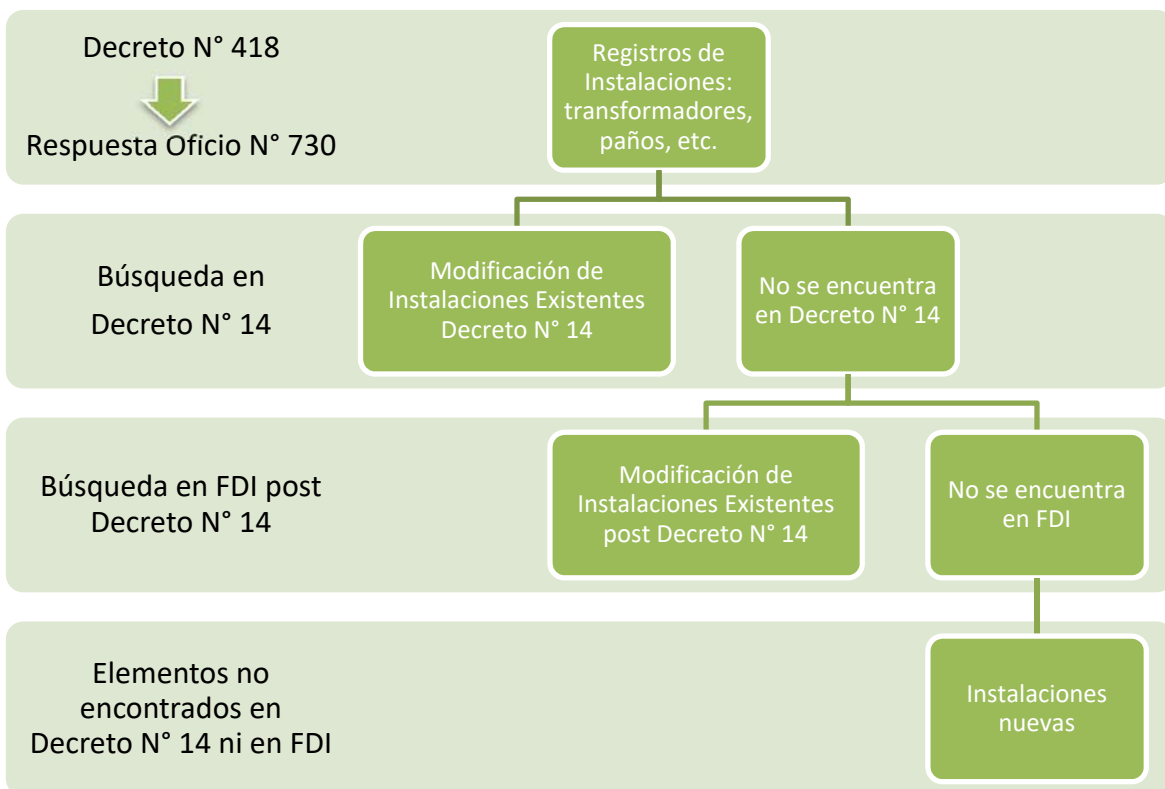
Decreto N° 418

Respuesta Oficio N° 730

Registros de Instalaciones: transformadores, paños, etc.

Búsqueda en Decreto N° 14

Modificación de Instalaciones Existentes Decreto N° 14

No se encuentra en Decreto N° 14

Búsqueda en FDI post Decreto N° 14

Modificación de Instalaciones Existentes post Decreto N° 14

No se encuentra en FDI

Elementos no encontrados en Decreto N° 14 ni en FDI

Instalaciones nuevas